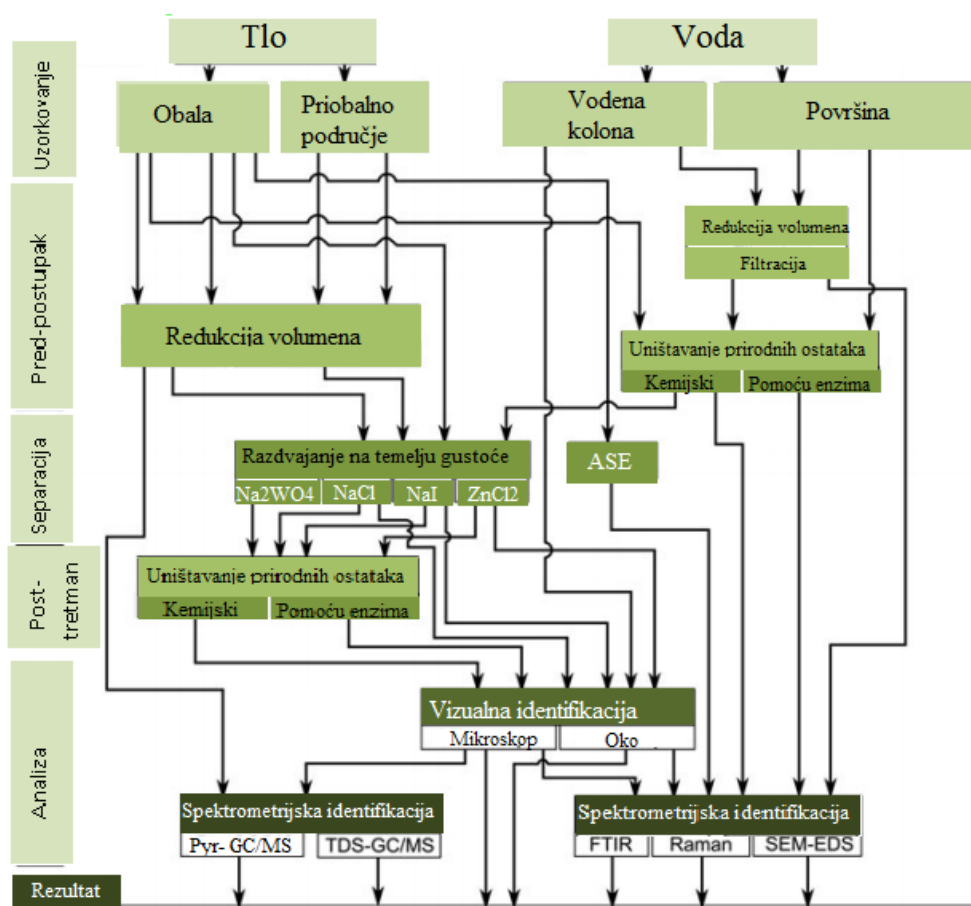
Tlo

Voda

Uzorkovanje

Obala

Priobalno područje

Vodena kolona

Površina

Pred-postupak

Redukcija volumena

Filtracija

Redukcija volumena

Uništavanje prirodnih ostataka

Kemijski

Pomoću enzima

Separacija

Razdvajanje na temelju gustoće

Na2WO4

NaCl

NaI

ZnCl2

ASE

Post-tretman

Uništavanje prirodnih ostataka

Kemijski

Pomoću enzima

Analiza

Vizualna identifikacija

Mikroskop

Oko

Spektrometrijska identifikacija

Pyr- GC/MS

TDS-GC/MS

Spektrometrijska identifikacija

FTIR

Raman

SEM-EDS

Rezultat